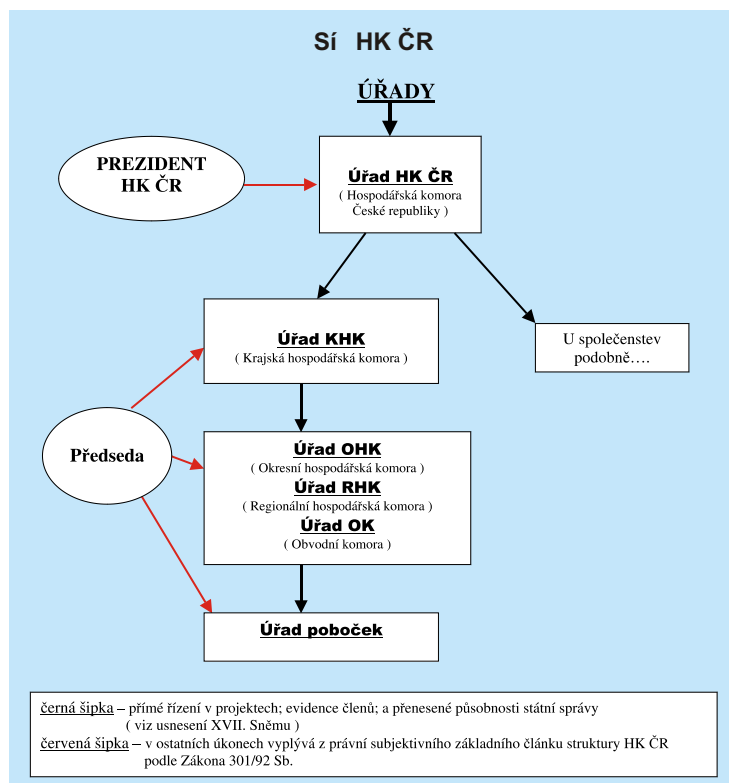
Sí HK ČR

ÚŘADY

PREZIDENT HK ČR

Úřad HK ČR
( Hospodářská komora České republiky )

Úřad KHK
( Krajská hospodářská komora )

U společenstev podobně….

Předseda

Úřad OHK
( Okresní hospodářská komora )
Úřad RHK
( Regionální hospodářská komora )
Úřad OK
( Obvodní komora )

Úřad poboček

černá šipka – přímé řízení v projektech; evidence členů; a přenesené působnosti státní správy ( viz usnesení XVII. Sněmu )
červená šipka – v ostatních úkonech vyplývá z právní subjektivního základního článku struktury HK ČR podle Zákona 301/92 Sb.